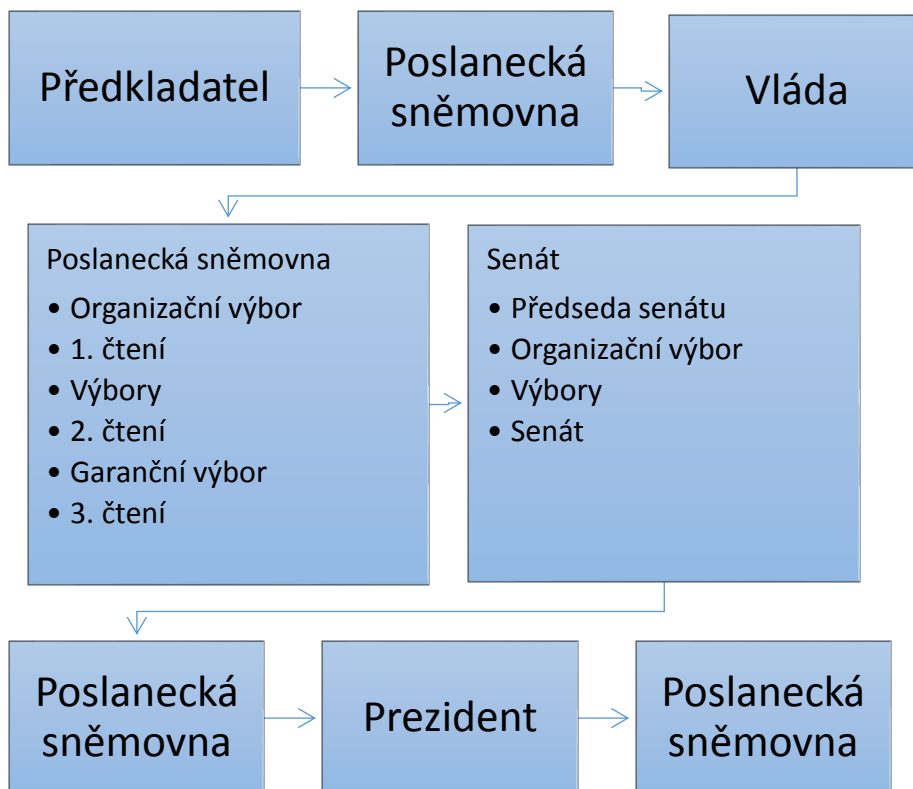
Předkladatel

Poslanecká sněmovna

Vláda

Poslanecká sněmovna
• Organizační výbor
• 1. čtení
• Výbory
• 2. čtení
• Garanční výbor
• 3. čtení

Senát
• Předseda senátu
• Organizační výbor
• Výbory
• Senát

Poslanecká sněmovna

Prezident

Poslanecká sněmovna